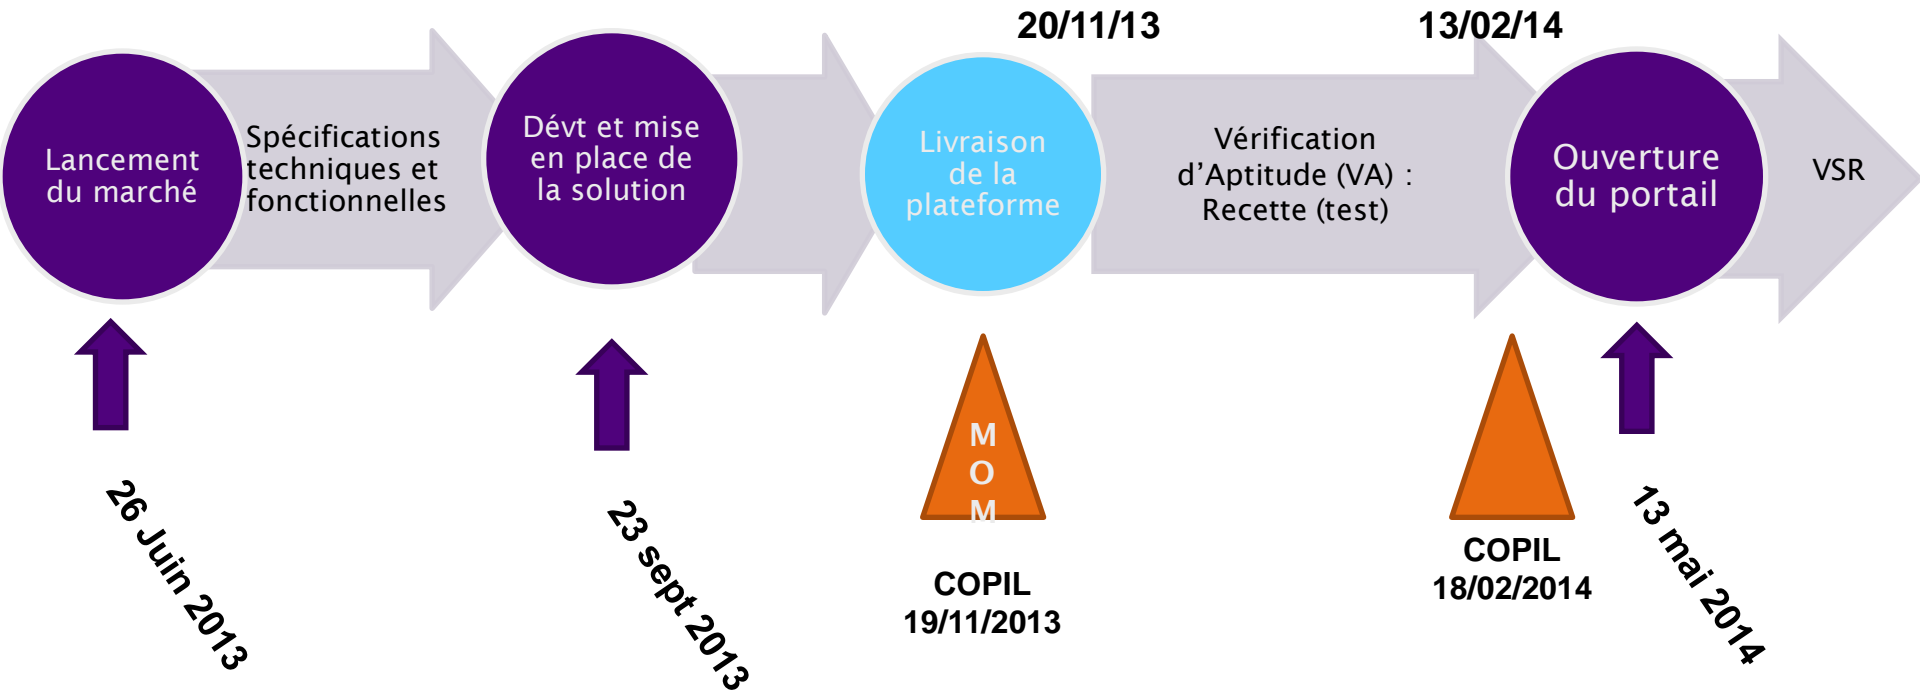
20/11/13

13/02/14

Lancement du marché

Spécifications techniques et fonctionnelles

Dévt et mise en place de la solution

Livraison de la plateforme

Vérification d'Aptitude (VA) : Recette (test)

Ouverture du portail

VSR

26 Juin 2013

23 sept 2013

M O M

COPIL 19/11/2013

COPIL 18/02/2014

13 mai 2014